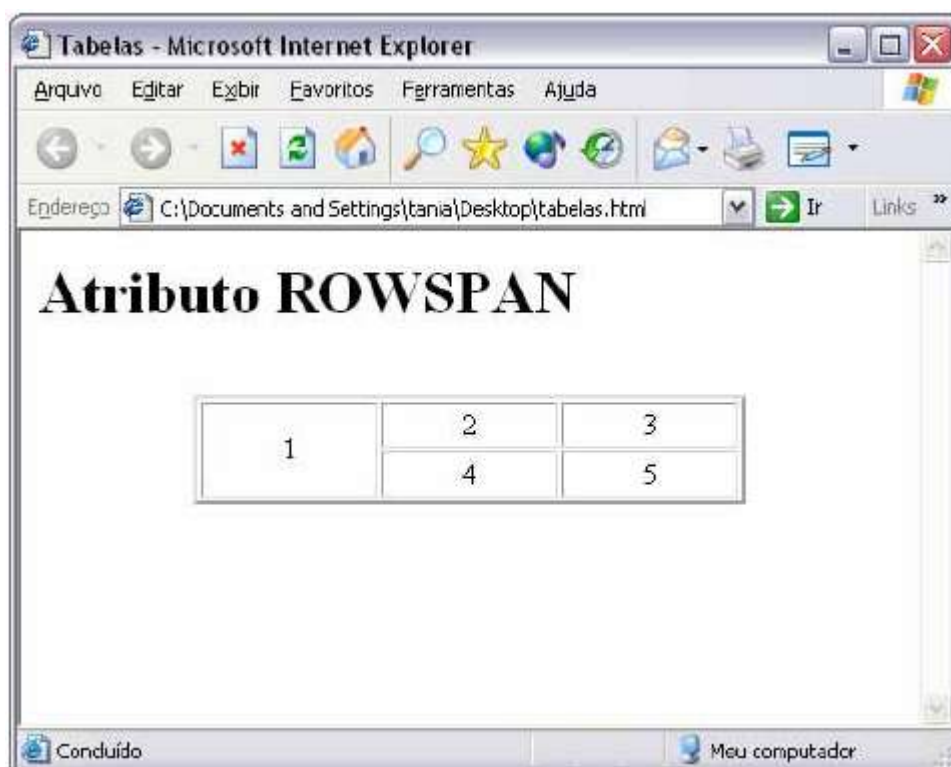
Tabelas - Microsoft Internet Explorer

Arquivo Editar Exibir Favoritos Ferramentas Ajuda

Endereço C:\Documents and Settings\tania\Desktop\tabelas.html Ir Links »

Atributo ROWSPAN

| 1 | 2 | 3 |
|---|---|---|
| | 4 | 5 |

Concluído

Meu computador